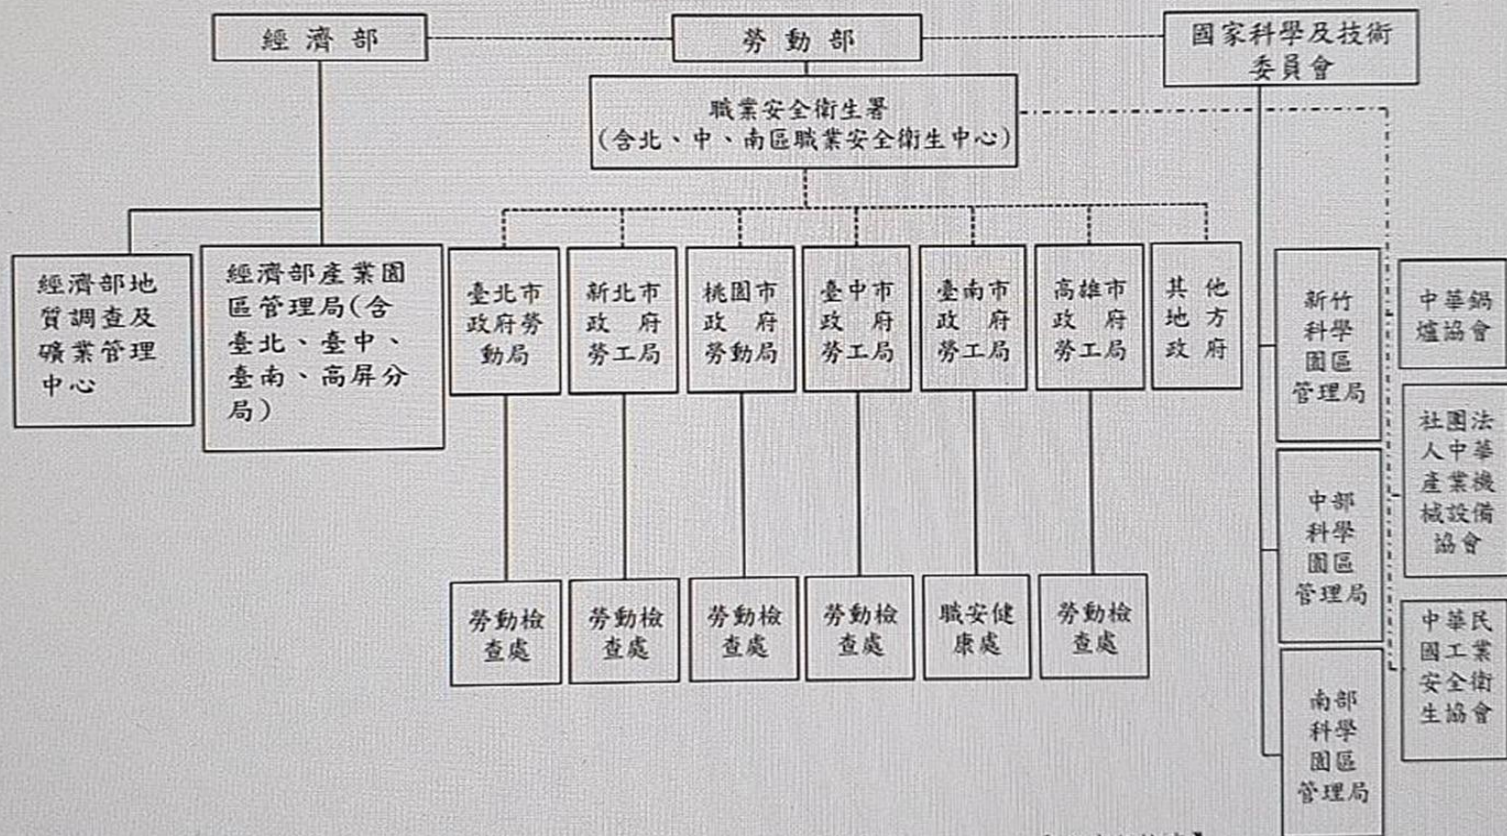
經濟部

勞動部

國家科學及技術委員會

職業安全衛生署
(含北、中、南區職業安全衛生中心)

經濟部地質調查及礦業管理中心

經濟部產業園區管理局(含臺北、臺中、臺南、高屏分局)

臺北市政府勞動局

新北市政府勞工局

桃園市政府勞動局

臺中市政府勞工局

臺南市政府勞工局

高雄市政府勞工局

其他地方政府

新竹科學園區管理局

中部科學園區管理局

南部科學園區管理局

中華鍋爐協會

社團法人中華產業機械設備協會

中華民國工業安全衛生協會

勞動檢查處

勞動檢查處

勞動檢查處

勞動檢查處

職安健康處

勞動檢查處